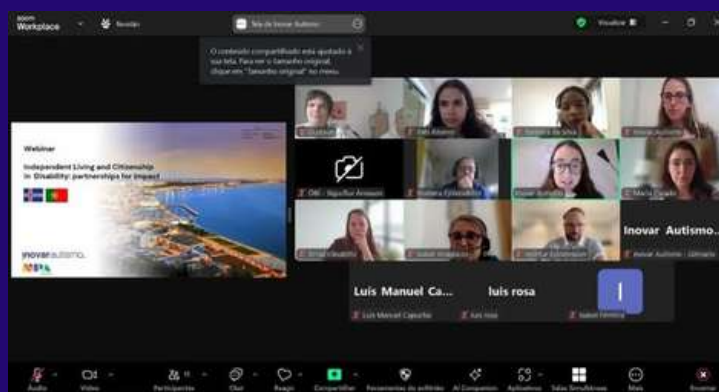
zoom Workplace

Reunião

Tela de Inovar Autismo

O conteúdo compartilhado está ajustado à sua tela. Para ver o tamanho original, clique em "Tamanho original" no menu.

Visualizar

Webinar

Independent Living and Citizenship in Disability: partnerships for impact

inovar autismo

Inovar Autismo...

Inovar Autismo - Gimaara

Luis Manuel Ca...

luis rosa

Luis Manuel Caporão

luis rosa

Isabel Ferreira

I

Áudio

Vídeo

Participantes

Chat

Reagir

Compartilhar

Ferramentas de anfitrião

AI Companion

Aplicativos

Salas Simultâneas

Mais

Encerrar